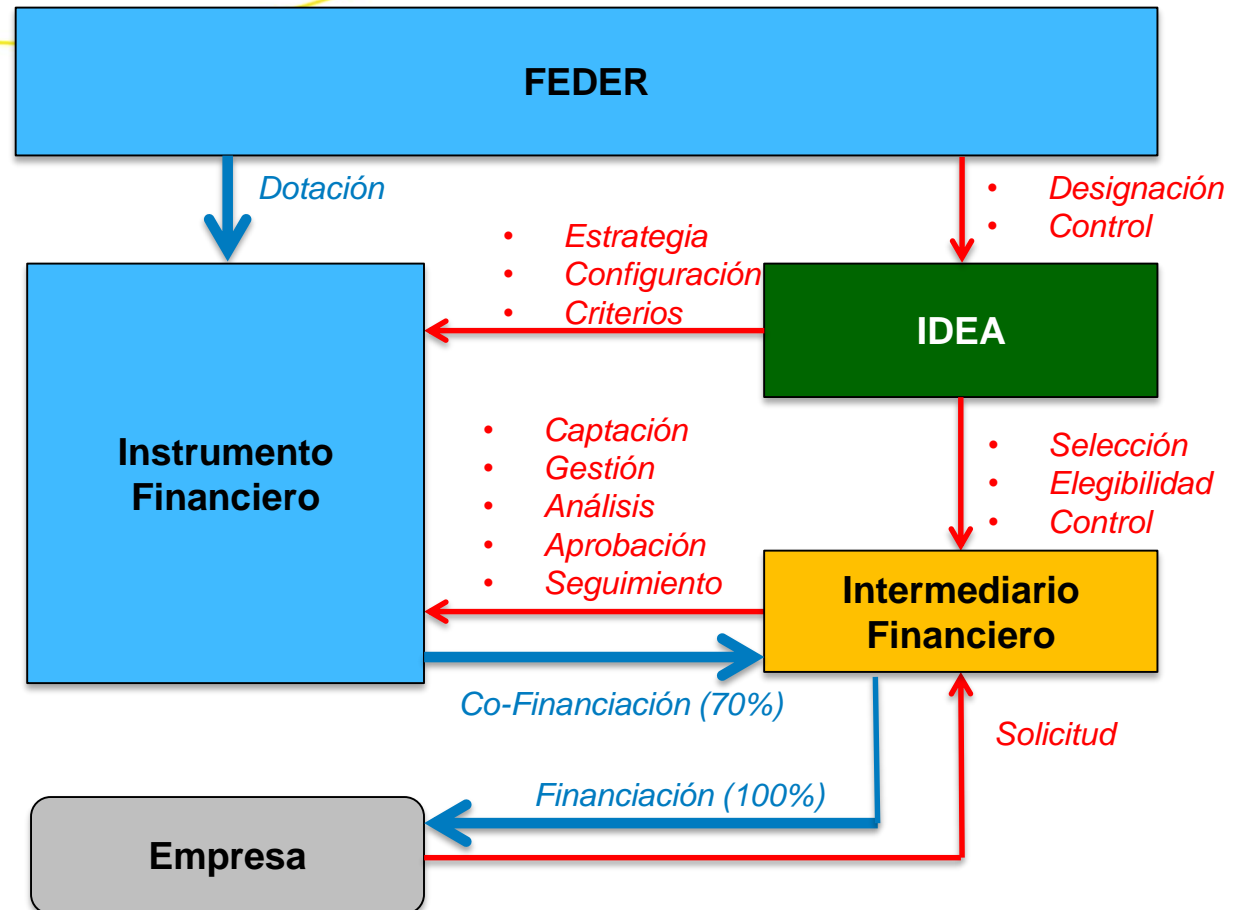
FEDER

Dotación

• Designación
• Control

• Estrategia
• Configuración
• Criterios

IDEA

Instrumento Financiero

• Captación
• Gestión
• Análisis
• Aprobación
• Seguimiento

• Selección
• Elegibilidad
• Control

Intermediario Financiero

Co-Financiación (70%)

Solicitud

Financiación (100%)

Empresa